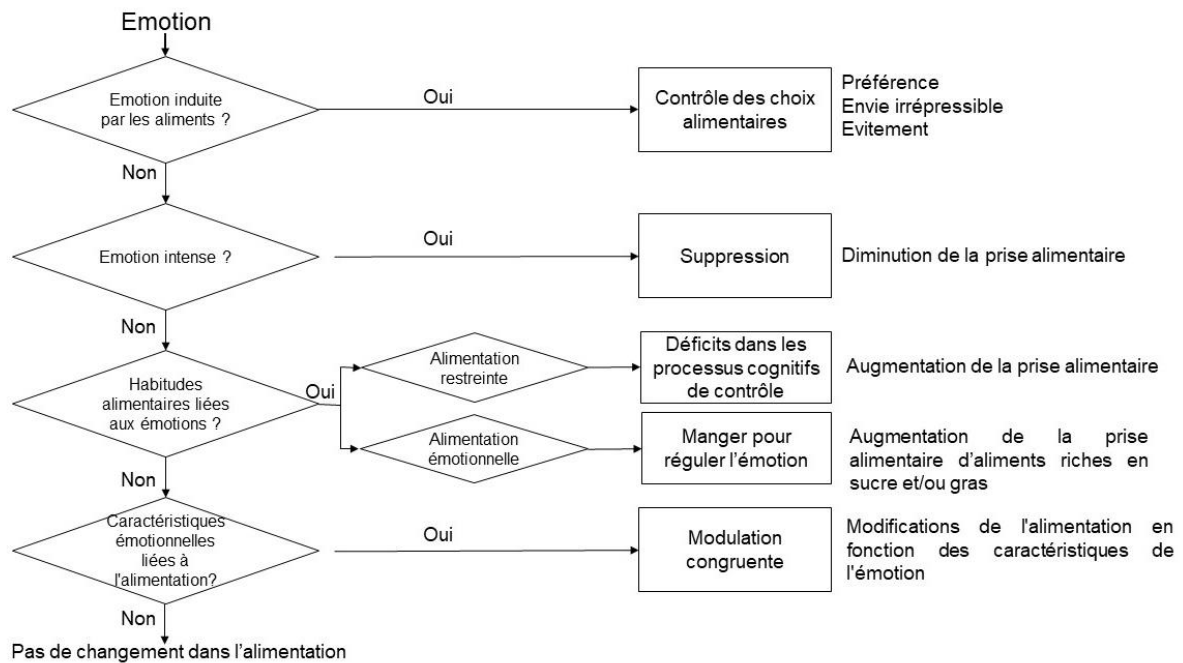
Emotion

Emotion induite par les aliments ?

Oui

Contrôle des choix alimentaires

Préférence
Envie irrépressible
Evitement

Non

Emotion intense ?

Oui

Suppression

Diminution de la prise alimentaire

Non

Habitudes alimentaires liées aux émotions ?

Oui

Alimentation restreinte

Déficits dans les processus cognitifs de contrôle

Augmentation de la prise alimentaire

Alimentation émotionnelle

Manger pour réguler l'émotion

Augmentation de la prise alimentaire d'aliments riches en sucre et/ou gras

Non

Caractéristiques émotionnelles liées à l'alimentation?

Oui

Modulation congruente

Modifications de l'alimentation en fonction des caractéristiques de l'émotion

Non

Pas de changement dans l'alimentation